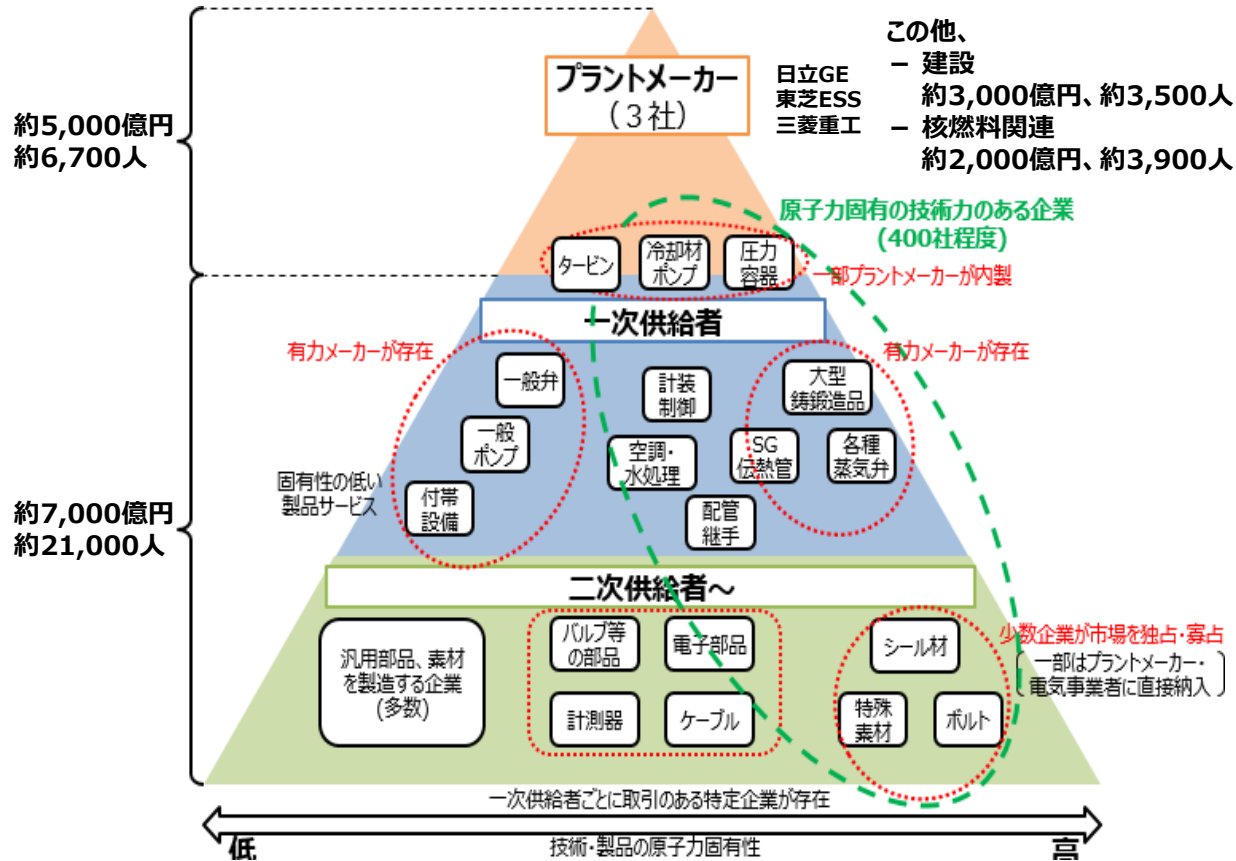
約5,000億円
約6,700人

プラントメーカー
（3社）

日立GE
東芝ESS
三菱重工

この他、
– 建設
約3,000億円、約3,500人
– 核燃料関連
約2,000億円、約3,900人

原子力固有の技術力のある企業
(400社程度)

タービン
冷却材ポンプ
圧力容器

一部プラントメーカーが内製

一次供給者

有力メーカーが存在

有力メーカーが存在

一般弁
一般ポンプ
付帯設備

固有性の低い製品サービス

計装制御
空調・水処理
配管継手

大型鋳鍛造品
SG伝熱管
各種蒸気弁

約7,000億円
約21,000人

二次供給者～

汎用部品、素材を製造する企業（多数）

バルブ等の部品
電子部品
計測器
ケーブル

少数企業が市場を独占・寡占
（一部はプラントメーカー・電気事業者に直接納入）

シール材
特殊素材
ボルト

一次供給者ごとに取引のある特定企業が存在

低
技術・製品の原子力固有性
高